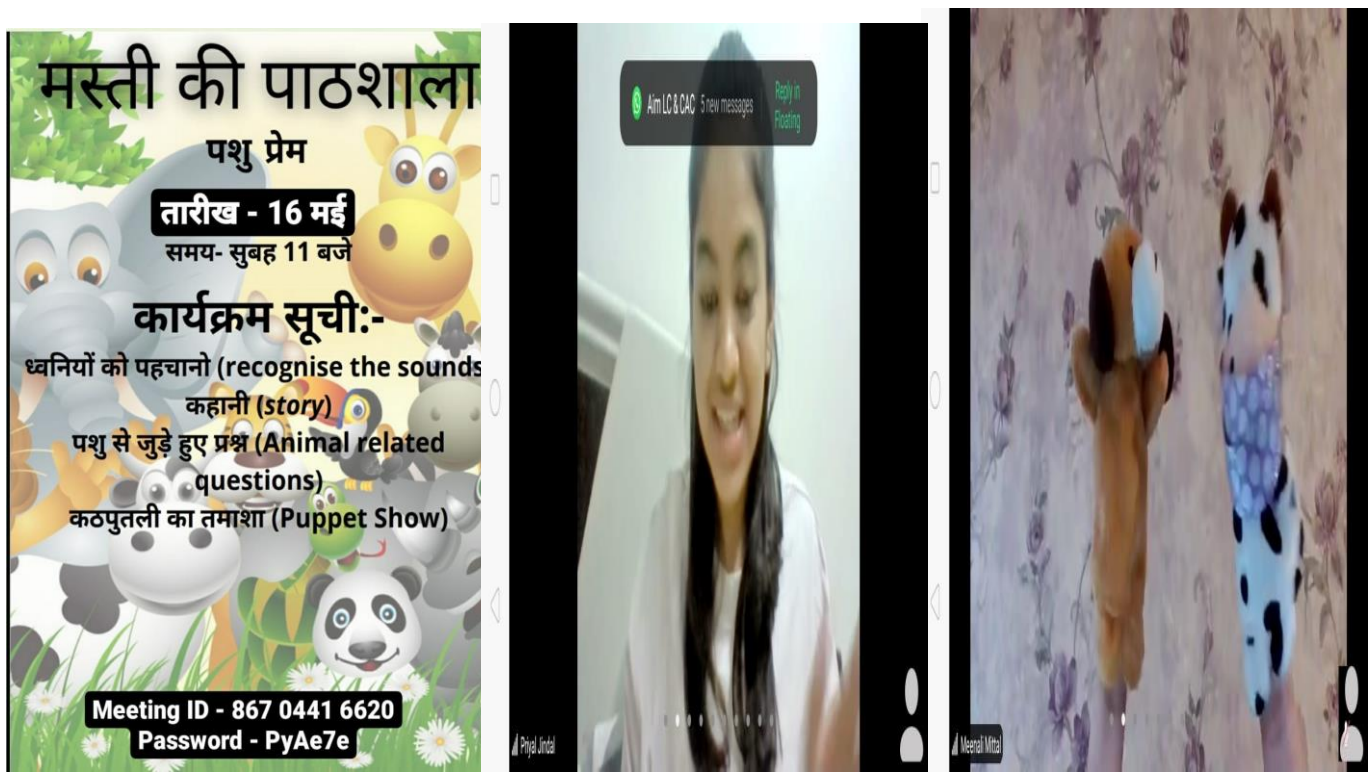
मस्ती की पाठशाला
पशु प्रेम
तारीख - 16 मई
समय- सुबह 11 बजे
कार्यक्रम सूची:-
ध्वनियों को पहचानो (recognise the sounds
कहानी (story)
पशु से जुड़े हुए प्रश्न (Animal related questions)
कठपुतली का तमाशा (Puppet Show)
Meeting ID - 867 0441 6620
Password - PyAe7e

Aim LC & CAC 5 new messages
Reply in Floating

Phyal Jindal

Meenali Mittal